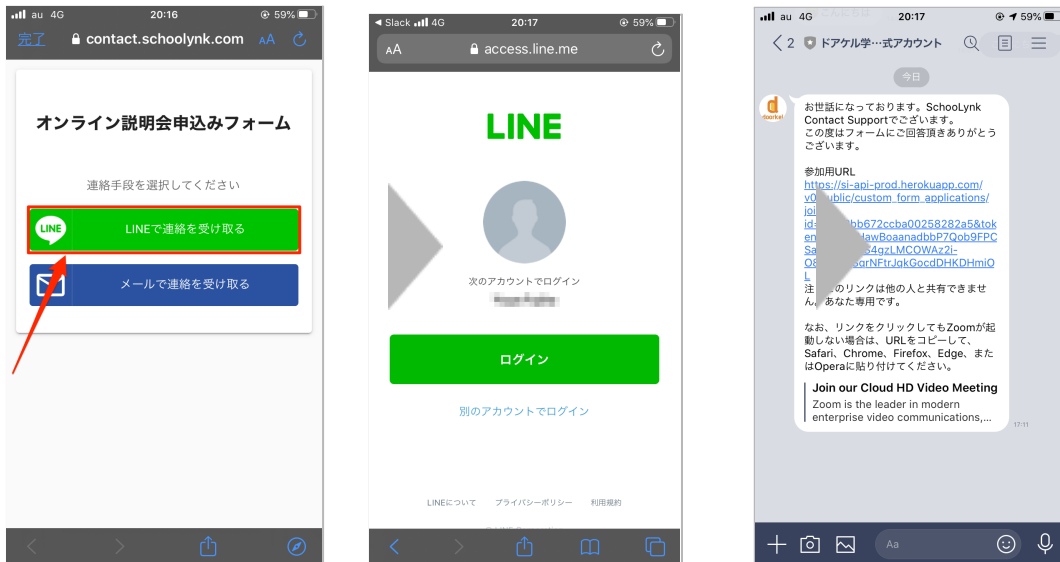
au 4G 20:16 59%
完了 contact.schoolynk.com AA

オンライン説明会申込みフォーム

連絡手段を選択してください

LINE LINEで連絡を受け取る

メールで連絡を受け取る

Slack 4G 20:17 59%
AA access.line.me

LINE

次のアカウントでログイン
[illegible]

ログイン

別のアカウントでログイン

LINEについて プライバシーポリシー 利用規約

au 4G 20:17 59%
2 ドアケル学…式アカウント

今日

doorkel

お世話になっております。SchooLynk Contact Supportでございます。
この度はフォームにご回答頂きありがとうございます。

参加用URL
https://si-api-prod.herokuapp.com/v0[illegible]public/custom_form_applications/joi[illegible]id=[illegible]bb672ccba00258282a5&token=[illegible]lawBoaanadbbP7Qob9FPCSa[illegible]34gzLMCOWAz2i-O8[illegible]grNFtrJgkGocdDHKDHmiOL
注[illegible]のリンクは他の人と共有できません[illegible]あなた専用です。

なお、リンクをクリックしてもZoomが起動しない場合は、URLをコピーして、Safari、Chrome、Firefox、Edge、またはOperaに貼り付けてください。

Join our Cloud HD Video Meeting
Zoom is the leader in modern enterprise video communications,...

17:11

Aa